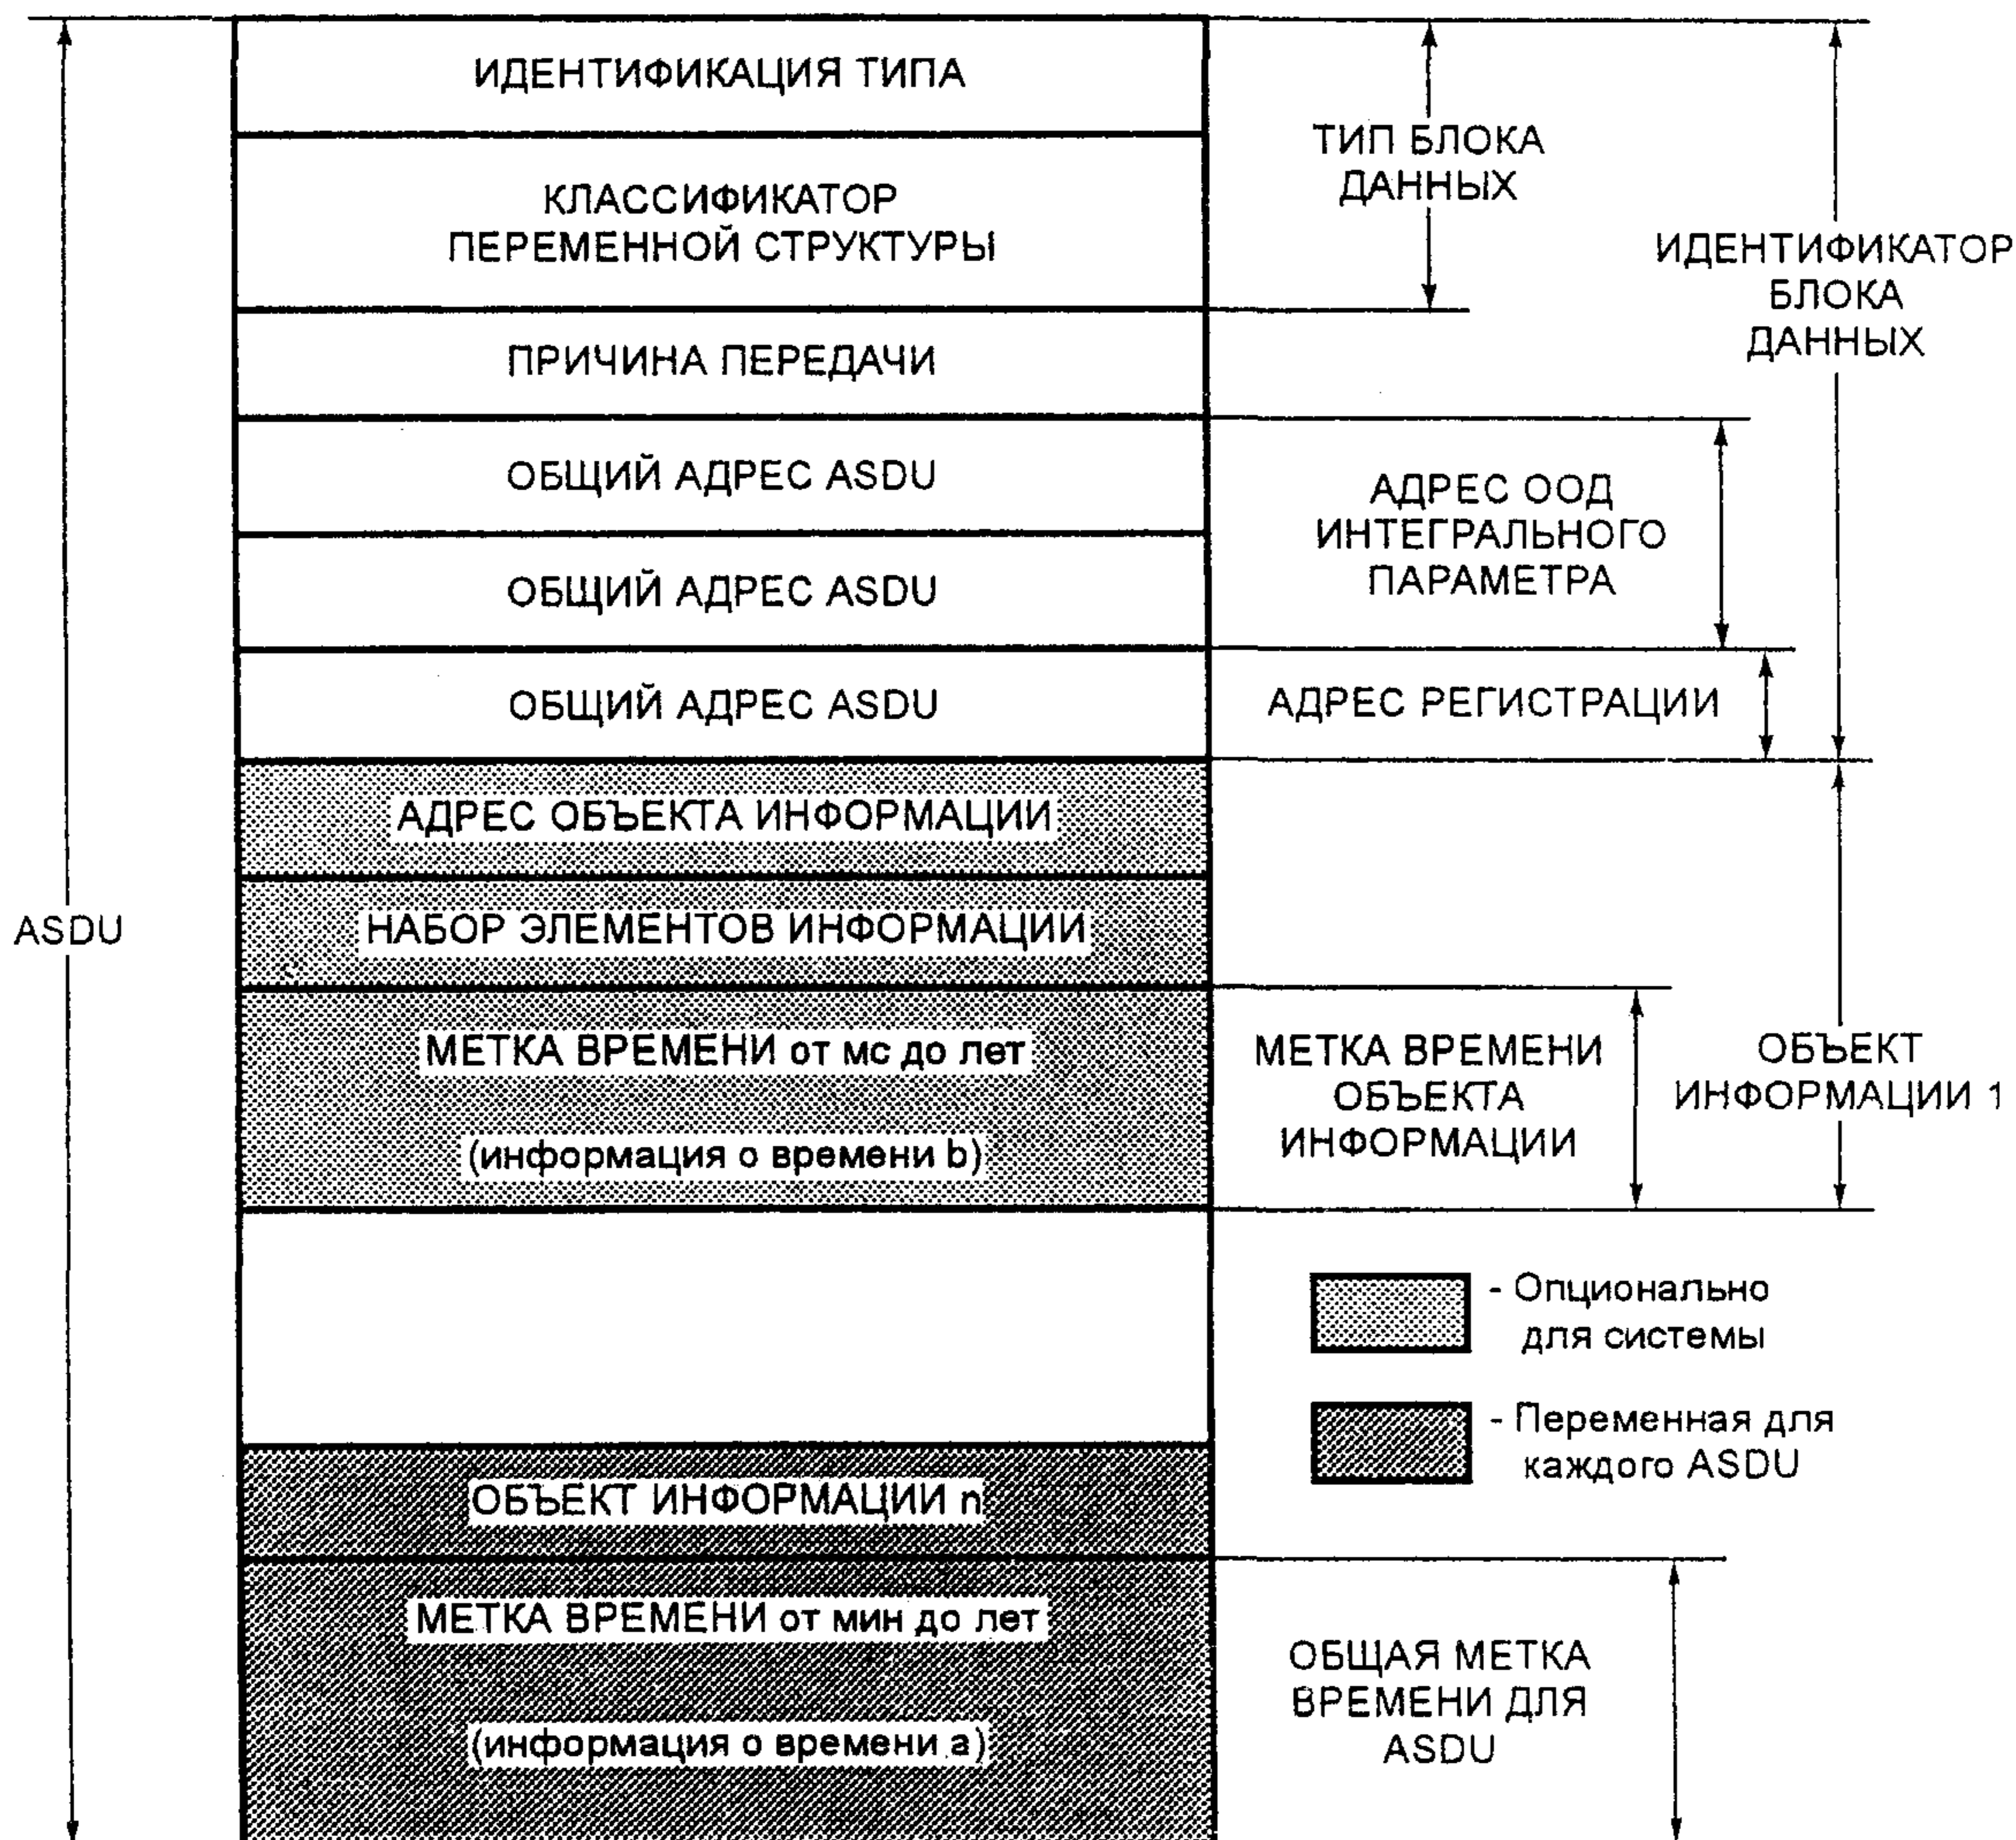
ИДЕНТИФИКАЦИЯ ТИПА

КЛАССИФИКАТОР ПЕРЕМЕННОЙ СТРУКТУРЫ

ТИП БЛОКА ДАННЫХ

ИДЕНТИФИКАТОР БЛОКА ДАННЫХ

ПРИЧИНА ПЕРЕДАЧИ

ОБЩИЙ АДРЕС ASDU

ОБЩИЙ АДРЕС ASDU

АДРЕС ООД ИНТЕГРАЛЬНОГО ПАРАМЕТРА

ОБЩИЙ АДРЕС ASDU

АДРЕС РЕГИСТРАЦИИ

ASDU

АДРЕС ОБЪЕКТА ИНФОРМАЦИИ

НАБОР ЭЛЕМЕНТОВ ИНФОРМАЦИИ

МЕТКА ВРЕМЕНИ от мс до лет

(информация о времени b)

МЕТКА ВРЕМЕНИ ОБЪЕКТА ИНФОРМАЦИИ

ОБЪЕКТ ИНФОРМАЦИИ 1

- Опционально для системы

- Переменная для каждого ASDU

ОБЪЕКТ ИНФОРМАЦИИ n

МЕТКА ВРЕМЕНИ от мин до лет

(информация о времени а)

ОБЩАЯ МЕТКА ВРЕМЕНИ ДЛЯ ASDU